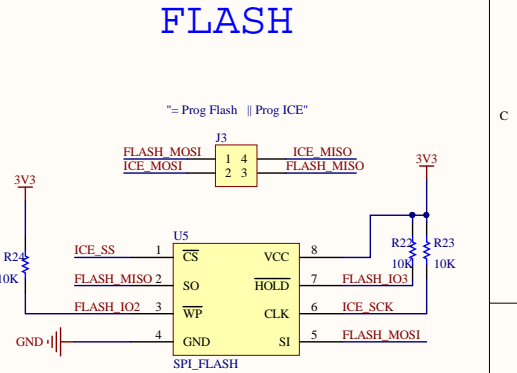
FLASH

"= Prog Flash || Prog ICE"

C

J3

| FLASH_MOSI | 1 | 4 | ICE_MISO |
|---|---|---|---|
| ICE_MOSI | 2 | 3 | FLASH_MISO |

3V3

3V3

R24
10K

R22
10K

R23
10K

U5

ICE_SS 1 $\overline{CS}$ VCC 8

FLASH_MISO 2 SO $\overline{HOLD}$ 7 FLASH_IO3

FLASH_IO2 3 $\overline{WP}$ CLK 6 ICE_SCK

GND 4 GND SI 5 FLASH_MOSI

SPI_FLASH